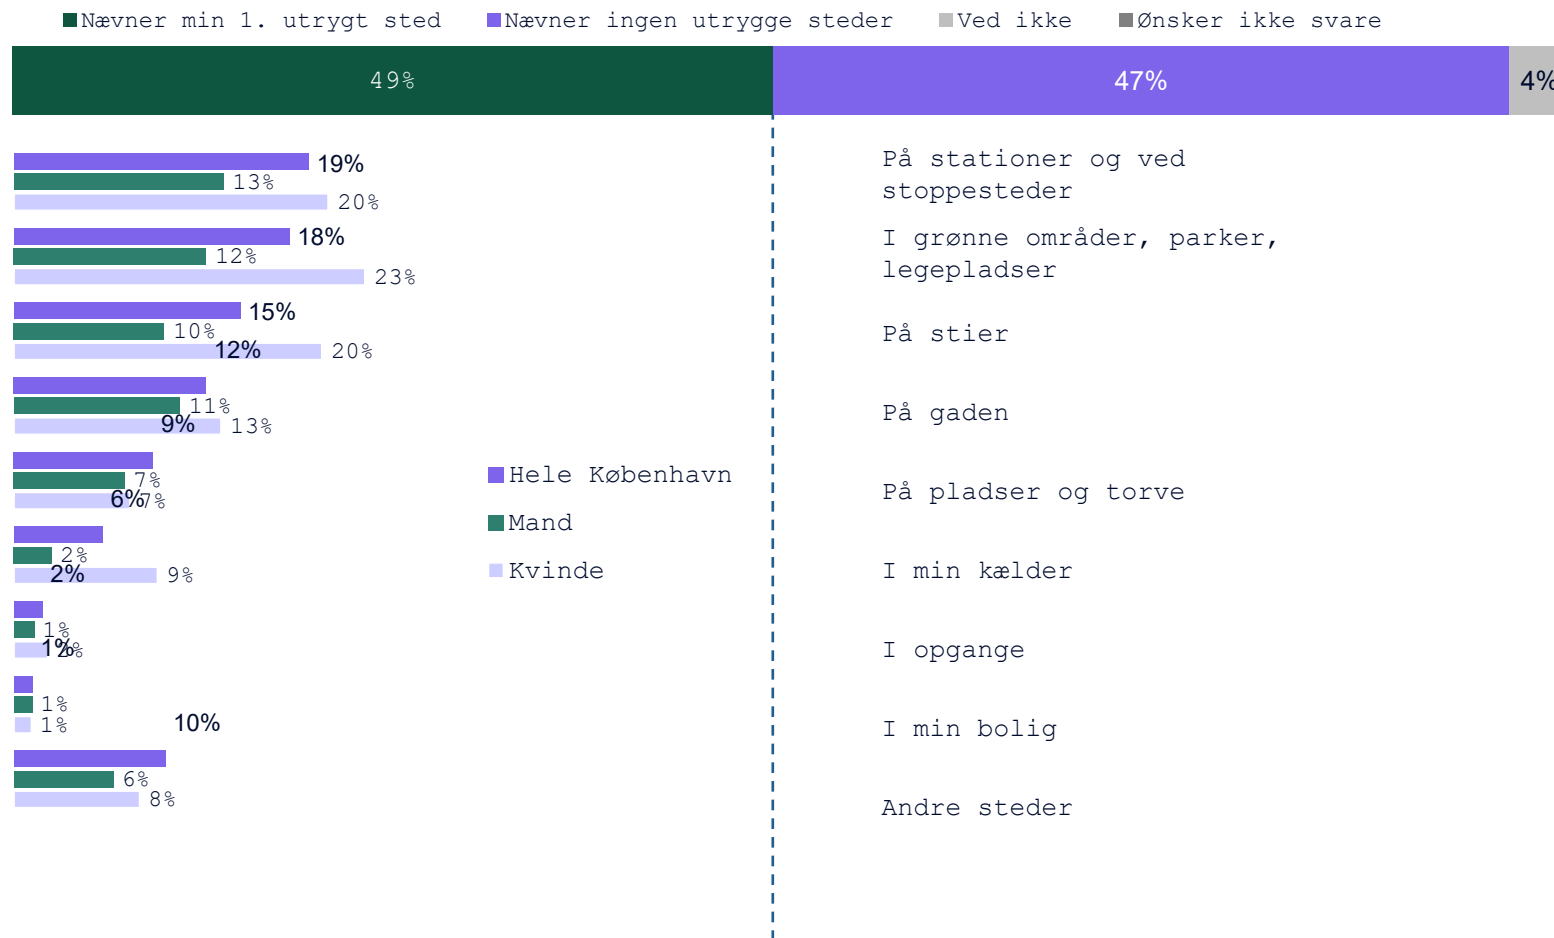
Nævner min 1. utrygt sted  Nævner ingen utrygge steder  Ved ikke  Ønsker ikke svare

49%  47%  4%

19%
13%
20%
18%
12%
23%
15%
10%
12%
20%
11%
9%
13%
7%
6%
7%
2%
2%
9%
1%
1%
2%
1%
1%
10%
6%
8%

Hele København
Mand
Kvinde

På stationer og ved stoppesteder
I grønne områder, parker, legepladser
På stier
På gaden
På pladser og torve
I min kælder
I opgange
I min bolig
Andre steder